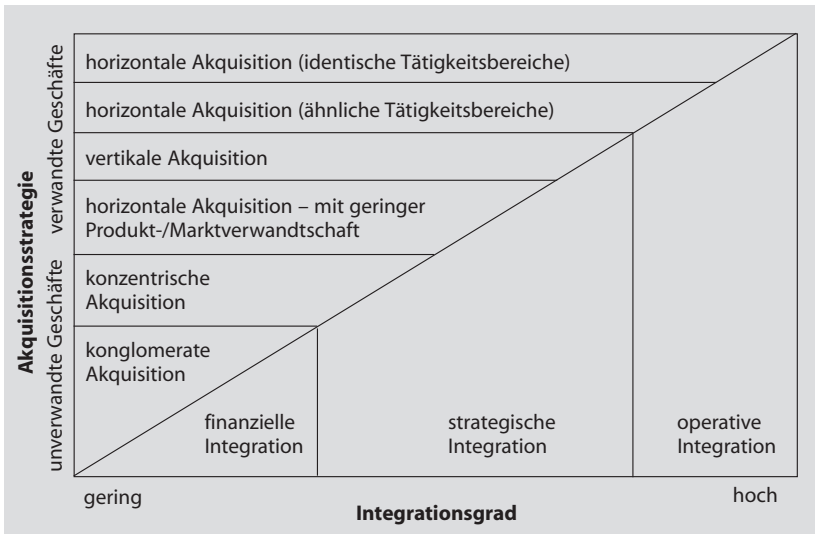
Akquisitionsstrategie

verwandte Geschäfte

unverwandte Geschäfte

horizontale Akquisition (identische Tätigkeitsbereiche)

horizontale Akquisition (ähnliche Tätigkeitsbereiche)

vertikale Akquisition

horizontale Akquisition – mit geringer Produkt-/Marktverwandtschaft

konzentrische Akquisition

konglomerate Akquisition

finanzielle Integration

strategische Integration

operative Integration

gering

hoch

Integrationsgrad